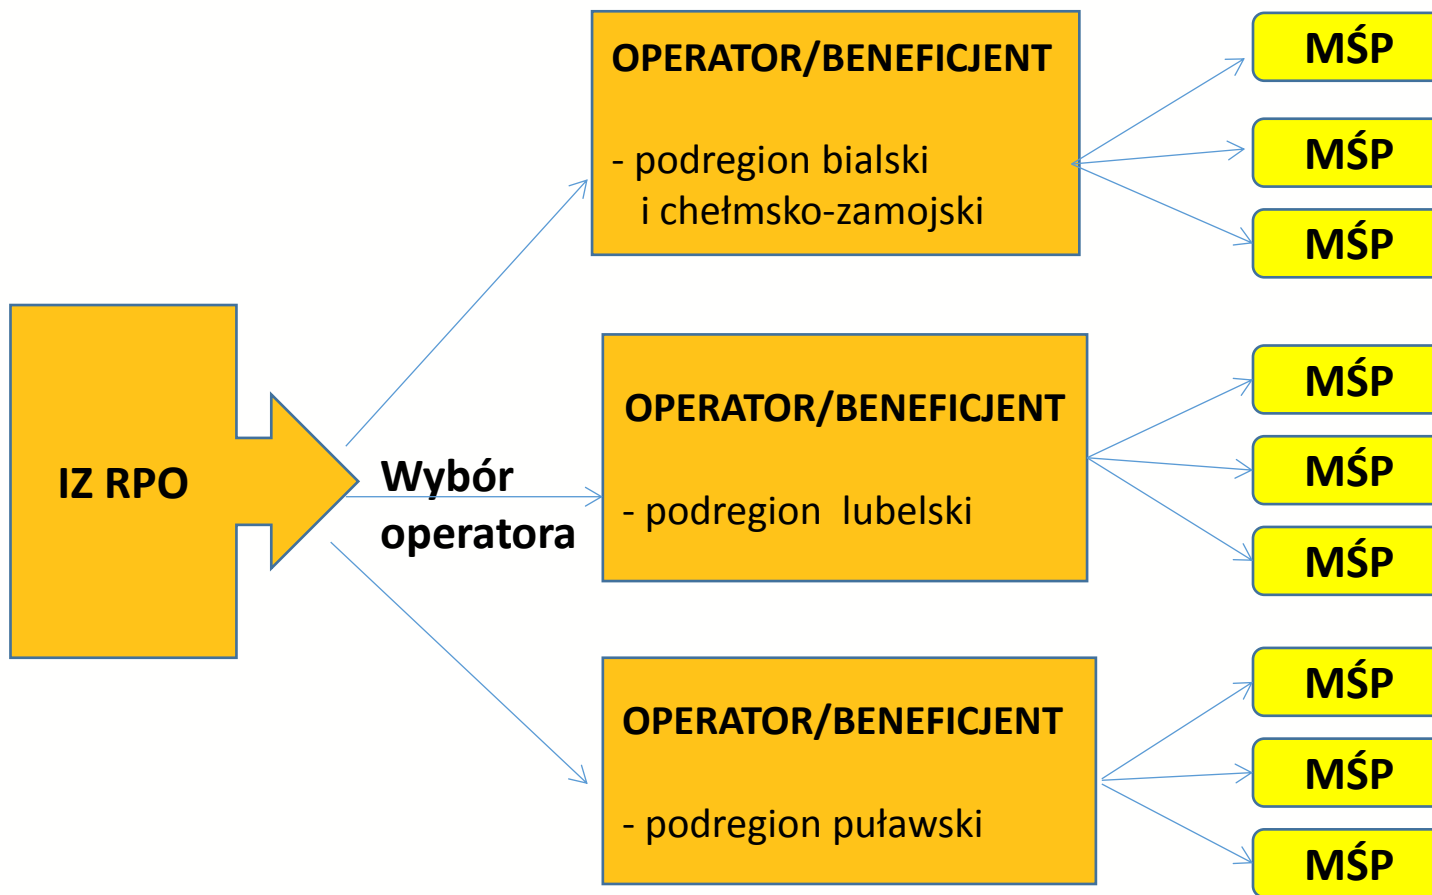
IZ RPO

Wybór operatora

OPERATOR/BENEFICJENT

- podregion bialski i chełmsko-zamojski

MŚP

MŚP

MŚP

OPERATOR/BENEFICJENT

- podregion lubelski

MŚP

MŚP

MŚP

OPERATOR/BENEFICJENT

- podregion puławski

MŚP

MŚP

MŚP